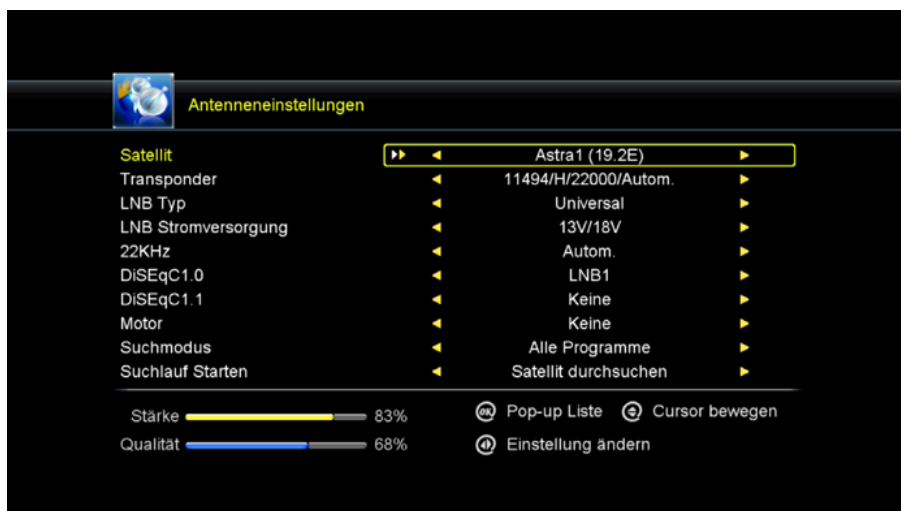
Antenneneinstellungen

| | |
|---|---|
| Satellit | Astra1 (19.2E) |
| Transponder | 11494/H/22000/Autom. |
| LNB Typ | Universal |
| LNB Stromversorgung | 13V/18V |
| 22KHz | Autom. |
| DiSEqC1.0 | LNB1 |
| DiSEqC1.1 | Keine |
| Motor | Keine |
| Suchmodus | Alle Programme |
| Suchlauf Starten | Satellit durchsuchen |

Stärke 83%
Qualität 68%

OK Pop-up Liste
Cursor bewegen
Einstellung ändern